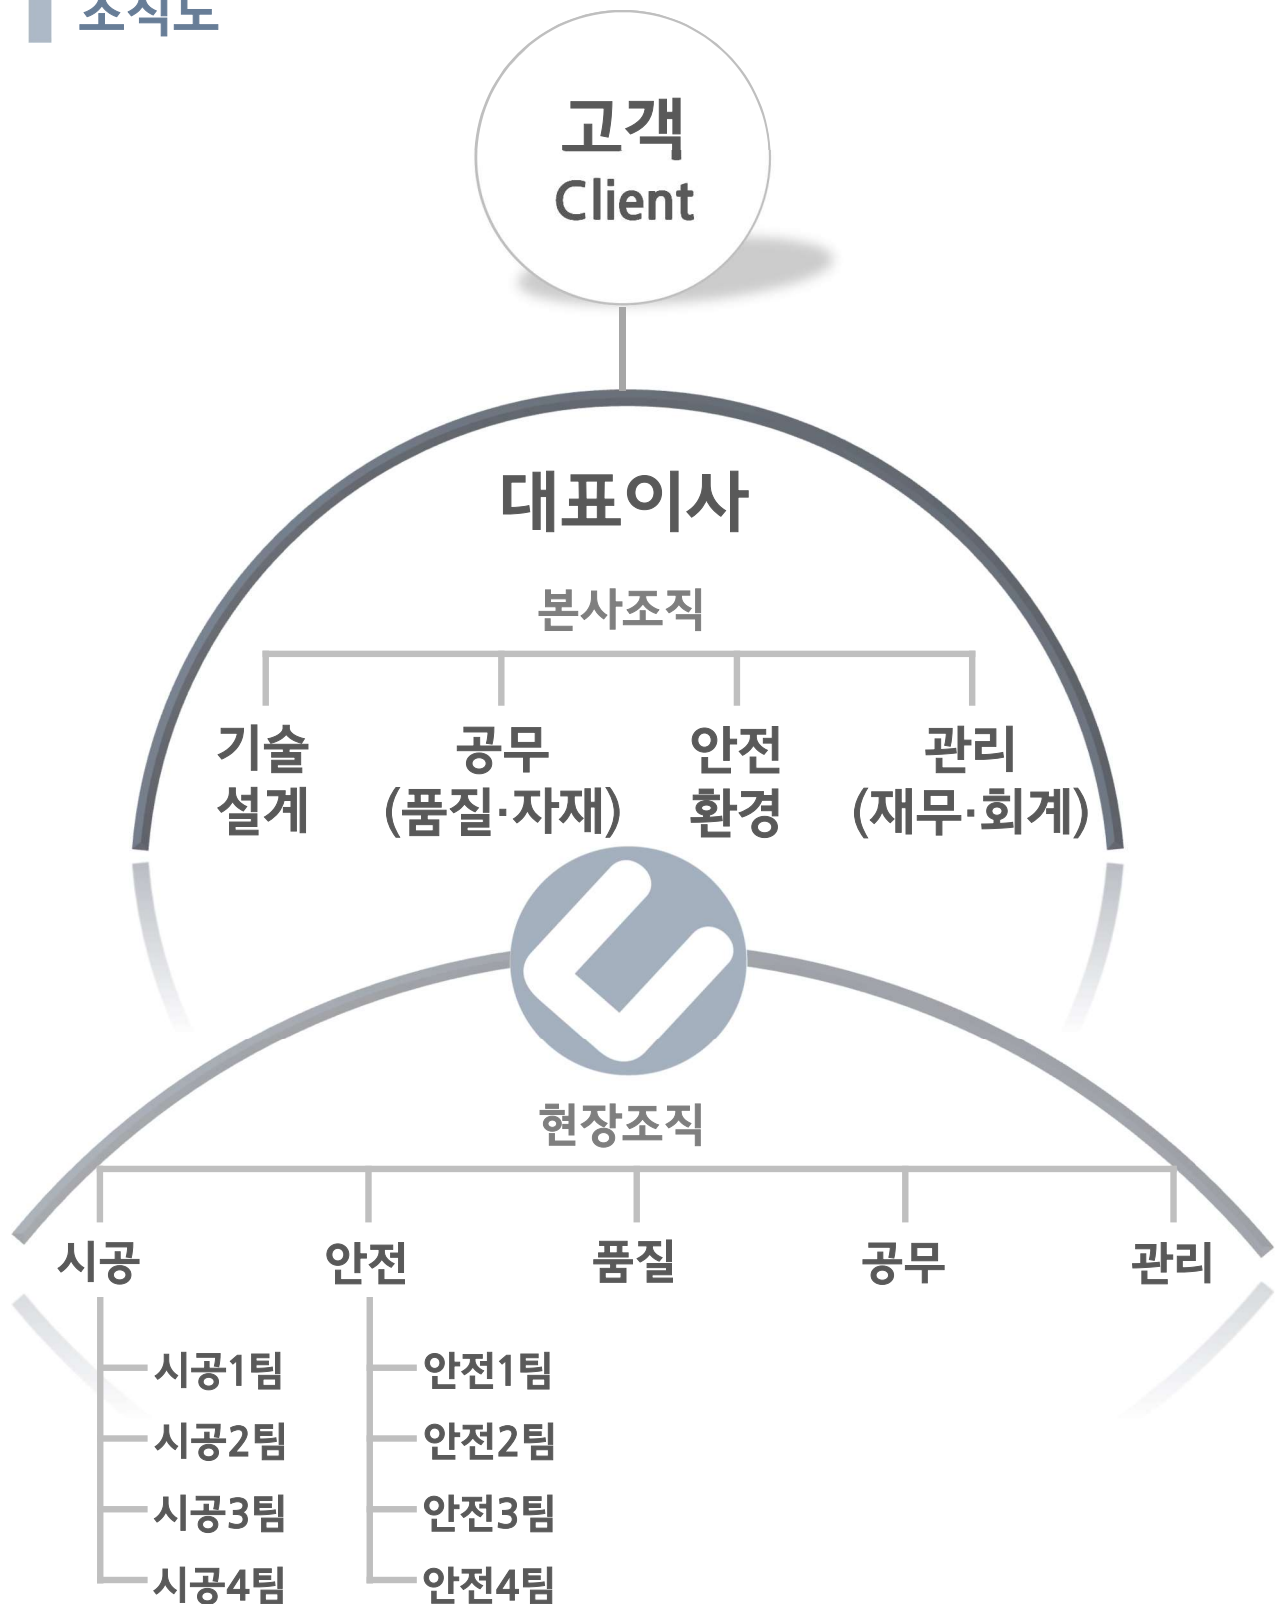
조직도

고객
Client

대표이사

본사조직

기술
설계

공무
(품질·자재)

안전
환경

관리
(재무·회계)

현장조직

시공

안전

품질

공무

관리

시공1팀
시공2팀
시공3팀
시공4팀

안전1팀
안전2팀
안전3팀
안전4팀